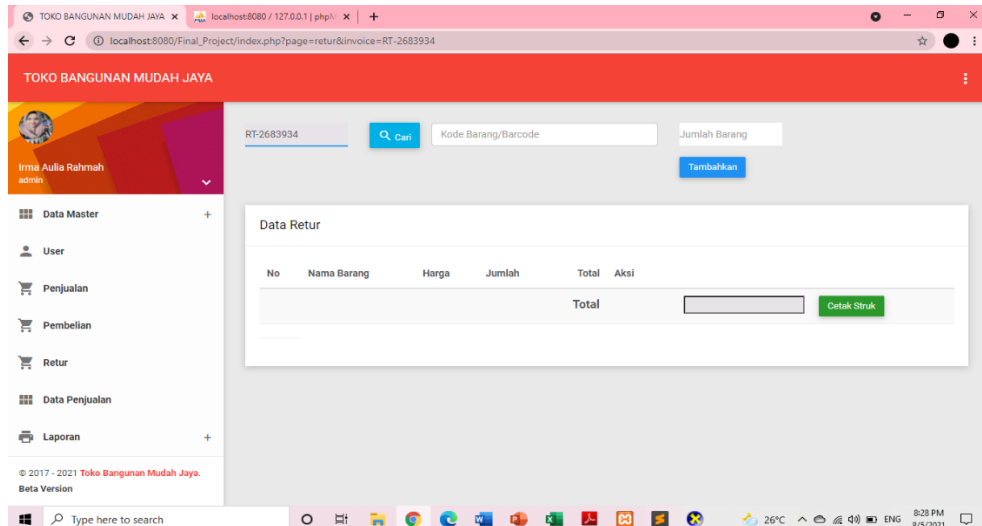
TOKO BANGUNAN MUDAH JAYA ×
localhost:8080 / 127.0.0.1 | phpM ×
+

localhost:8080/Final_Project/index.php?page=retur&invoice=RT-2683934

TOKO BANGUNAN MUDAH JAYA

Irma Aulia Rahmah
admin

Data Master +

User

Penjualan

Pembelian

Retur

Data Penjualan

Laporan +

© 2017 - 2021 Toko Bangunan Mudah Jaya.
Beta Version

RT-2683934

Cari

Kode Barang/Barcode

Jumlah Barang

Tambahkan

Data Retur

| No | Nama Barang | Harga | Jumlah | Total | Aksi |
|---|---|---|---|---|---|
| | | | | Total | |

Cetak Struk

Type here to search

26°C ENG 8:28 PM 8/5/2021